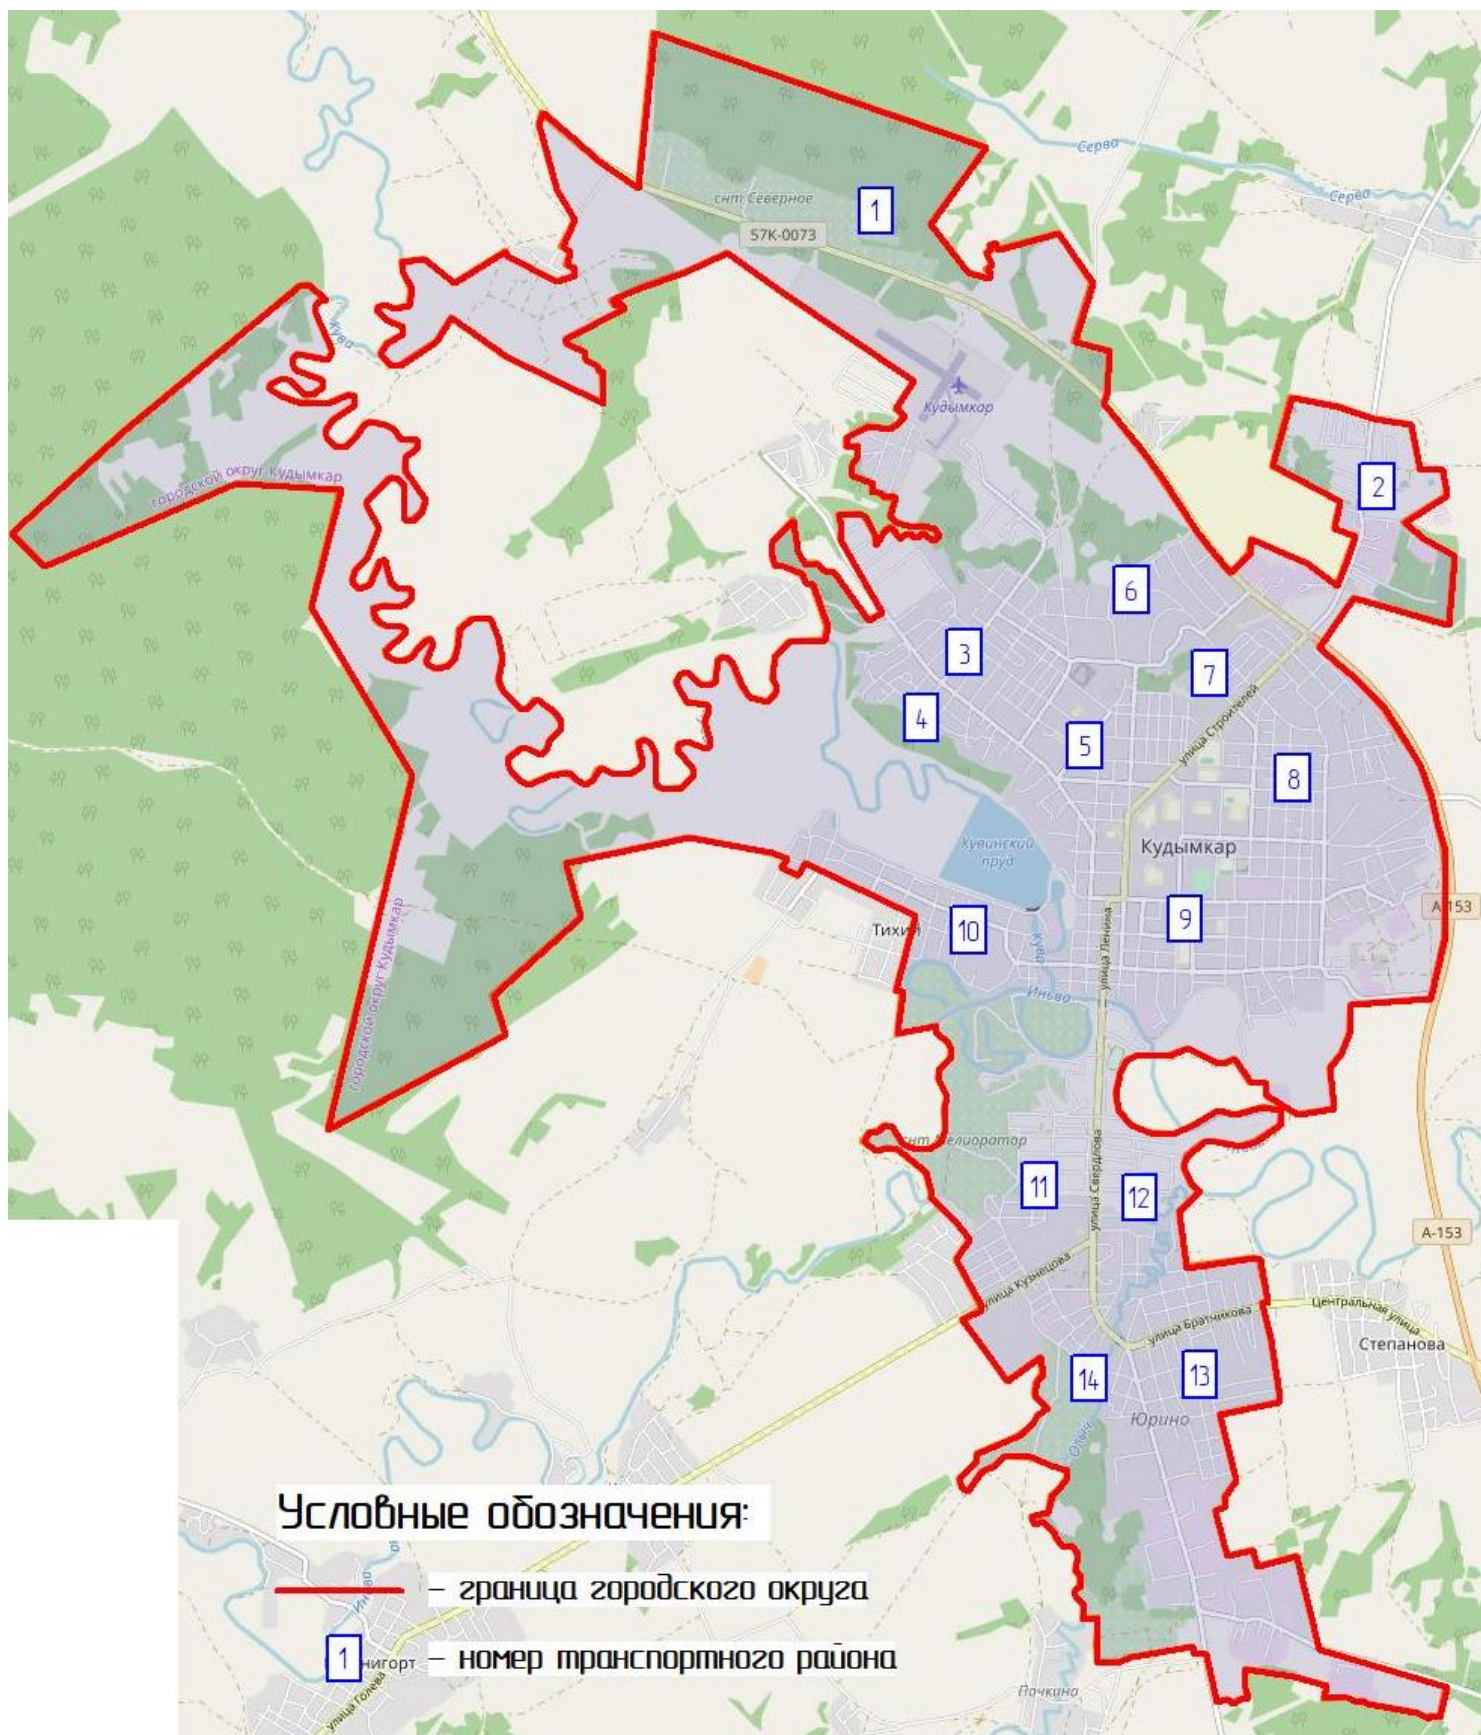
Серва
Серва
снт Северное
1
57К-0073
Кува
Кудымкар
2
городской округ Кудымкар
6
3
7
4
5
улица Строителей
8
Кувинский пруд
Кудымкар
городской округ Кудымкар
Тихая
10
9
A-153
Кува
улица Ленина
Иньва
снт Мелиоратор
11
улица Свердлова
12
A-153
улица Кузнецова
Центральная улица
улица Братчикова
Степанова
14
13
Юрино
Ошиб
Условные обозначения:
– граница городского округа
1
Егвинигорт
– номер транспортного района
улица Голева
Иньва
Почкина